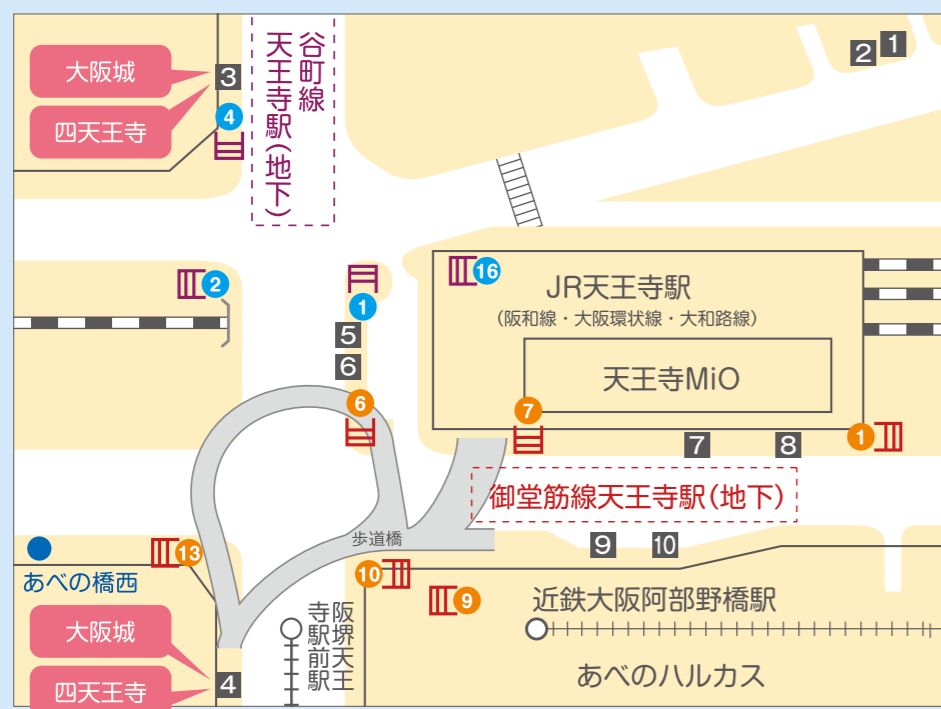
大阪城
四天王寺
3
4
谷町線天王寺駅(地下)
2 1
2
1
5
6
6
16
JR天王寺駅
(阪和線・大阪環状線・大和路線)
天王寺MiO
7
1
7
8
御堂筋線天王寺駅(地下)
歩道橋
9
10
13
あべの橋西
10
9
近鉄大阪阿部野橋駅
阪堺天王寺駅前駅
あべのハルカス
大阪城
四天王寺
4